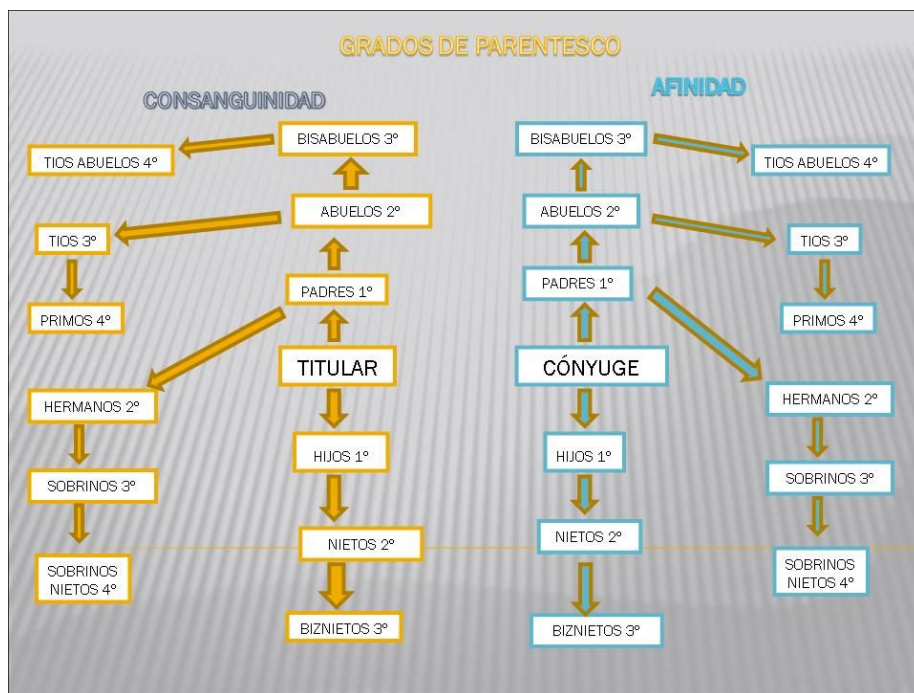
GRADOS DE PARENTESCO

CONSANGUINIDAD

BISABUELOS 3º

TIOS ABUELOS 4º

ABUELOS 2º

TIOS 3º

PADRES 1º

PRIMOS 4º

TITULAR

HERMANOS 2º

HIJOS 1º

SOBRINOS 3º

NIETOS 2º

SOBRINOS NIETOS 4º

BIZNIETOS 3º

AFINIDAD

BISABUELOS 3º

TIOS ABUELOS 4º

ABUELOS 2º

TIOS 3º

PADRES 1º

PRIMOS 4º

CÓNYUGE

HERMANOS 2º

HIJOS 1º

SOBRINOS 3º

NIETOS 2º

SOBRINOS NIETOS 4º

BIZNIETOS 3º